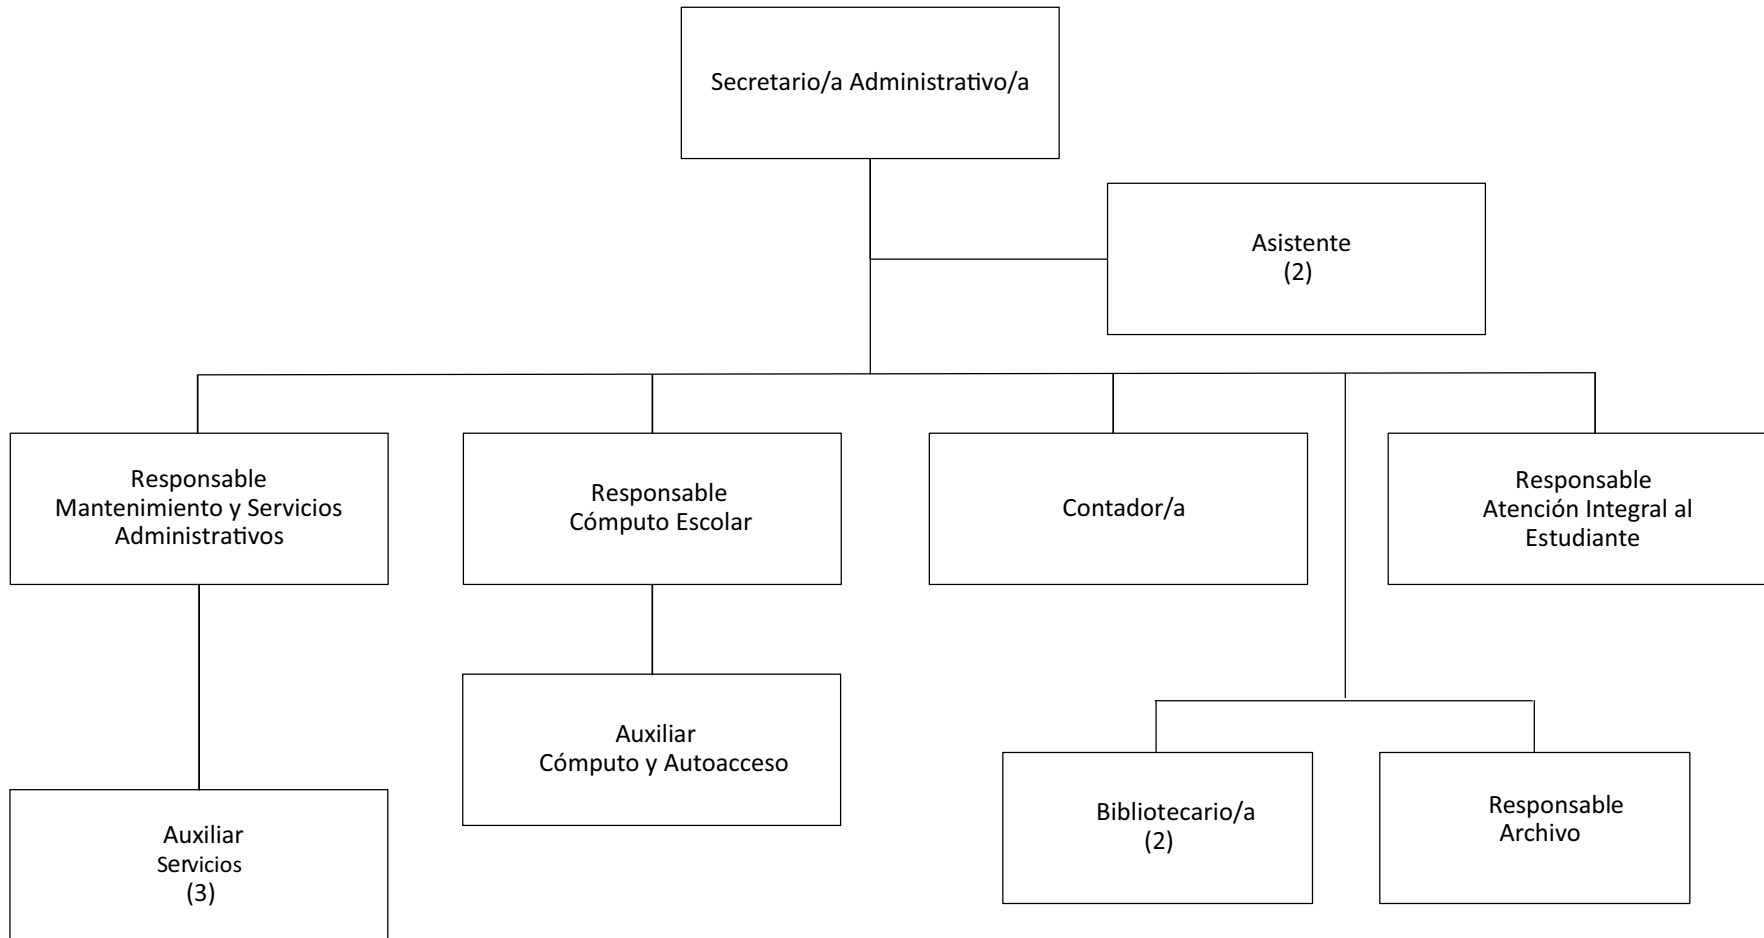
Secretario/a Administrativo/a

Asistente
(2)

Responsable
Mantenimiento y Servicios Administrativos

Responsable
Cómputo Escolar

Contador/a

Responsable
Atención Integral al Estudiante

Auxiliar
Cómputo y Autoacceso

Bibliotecario/a
(2)

Responsable
Archivo

Auxiliar
Servicios
(3)